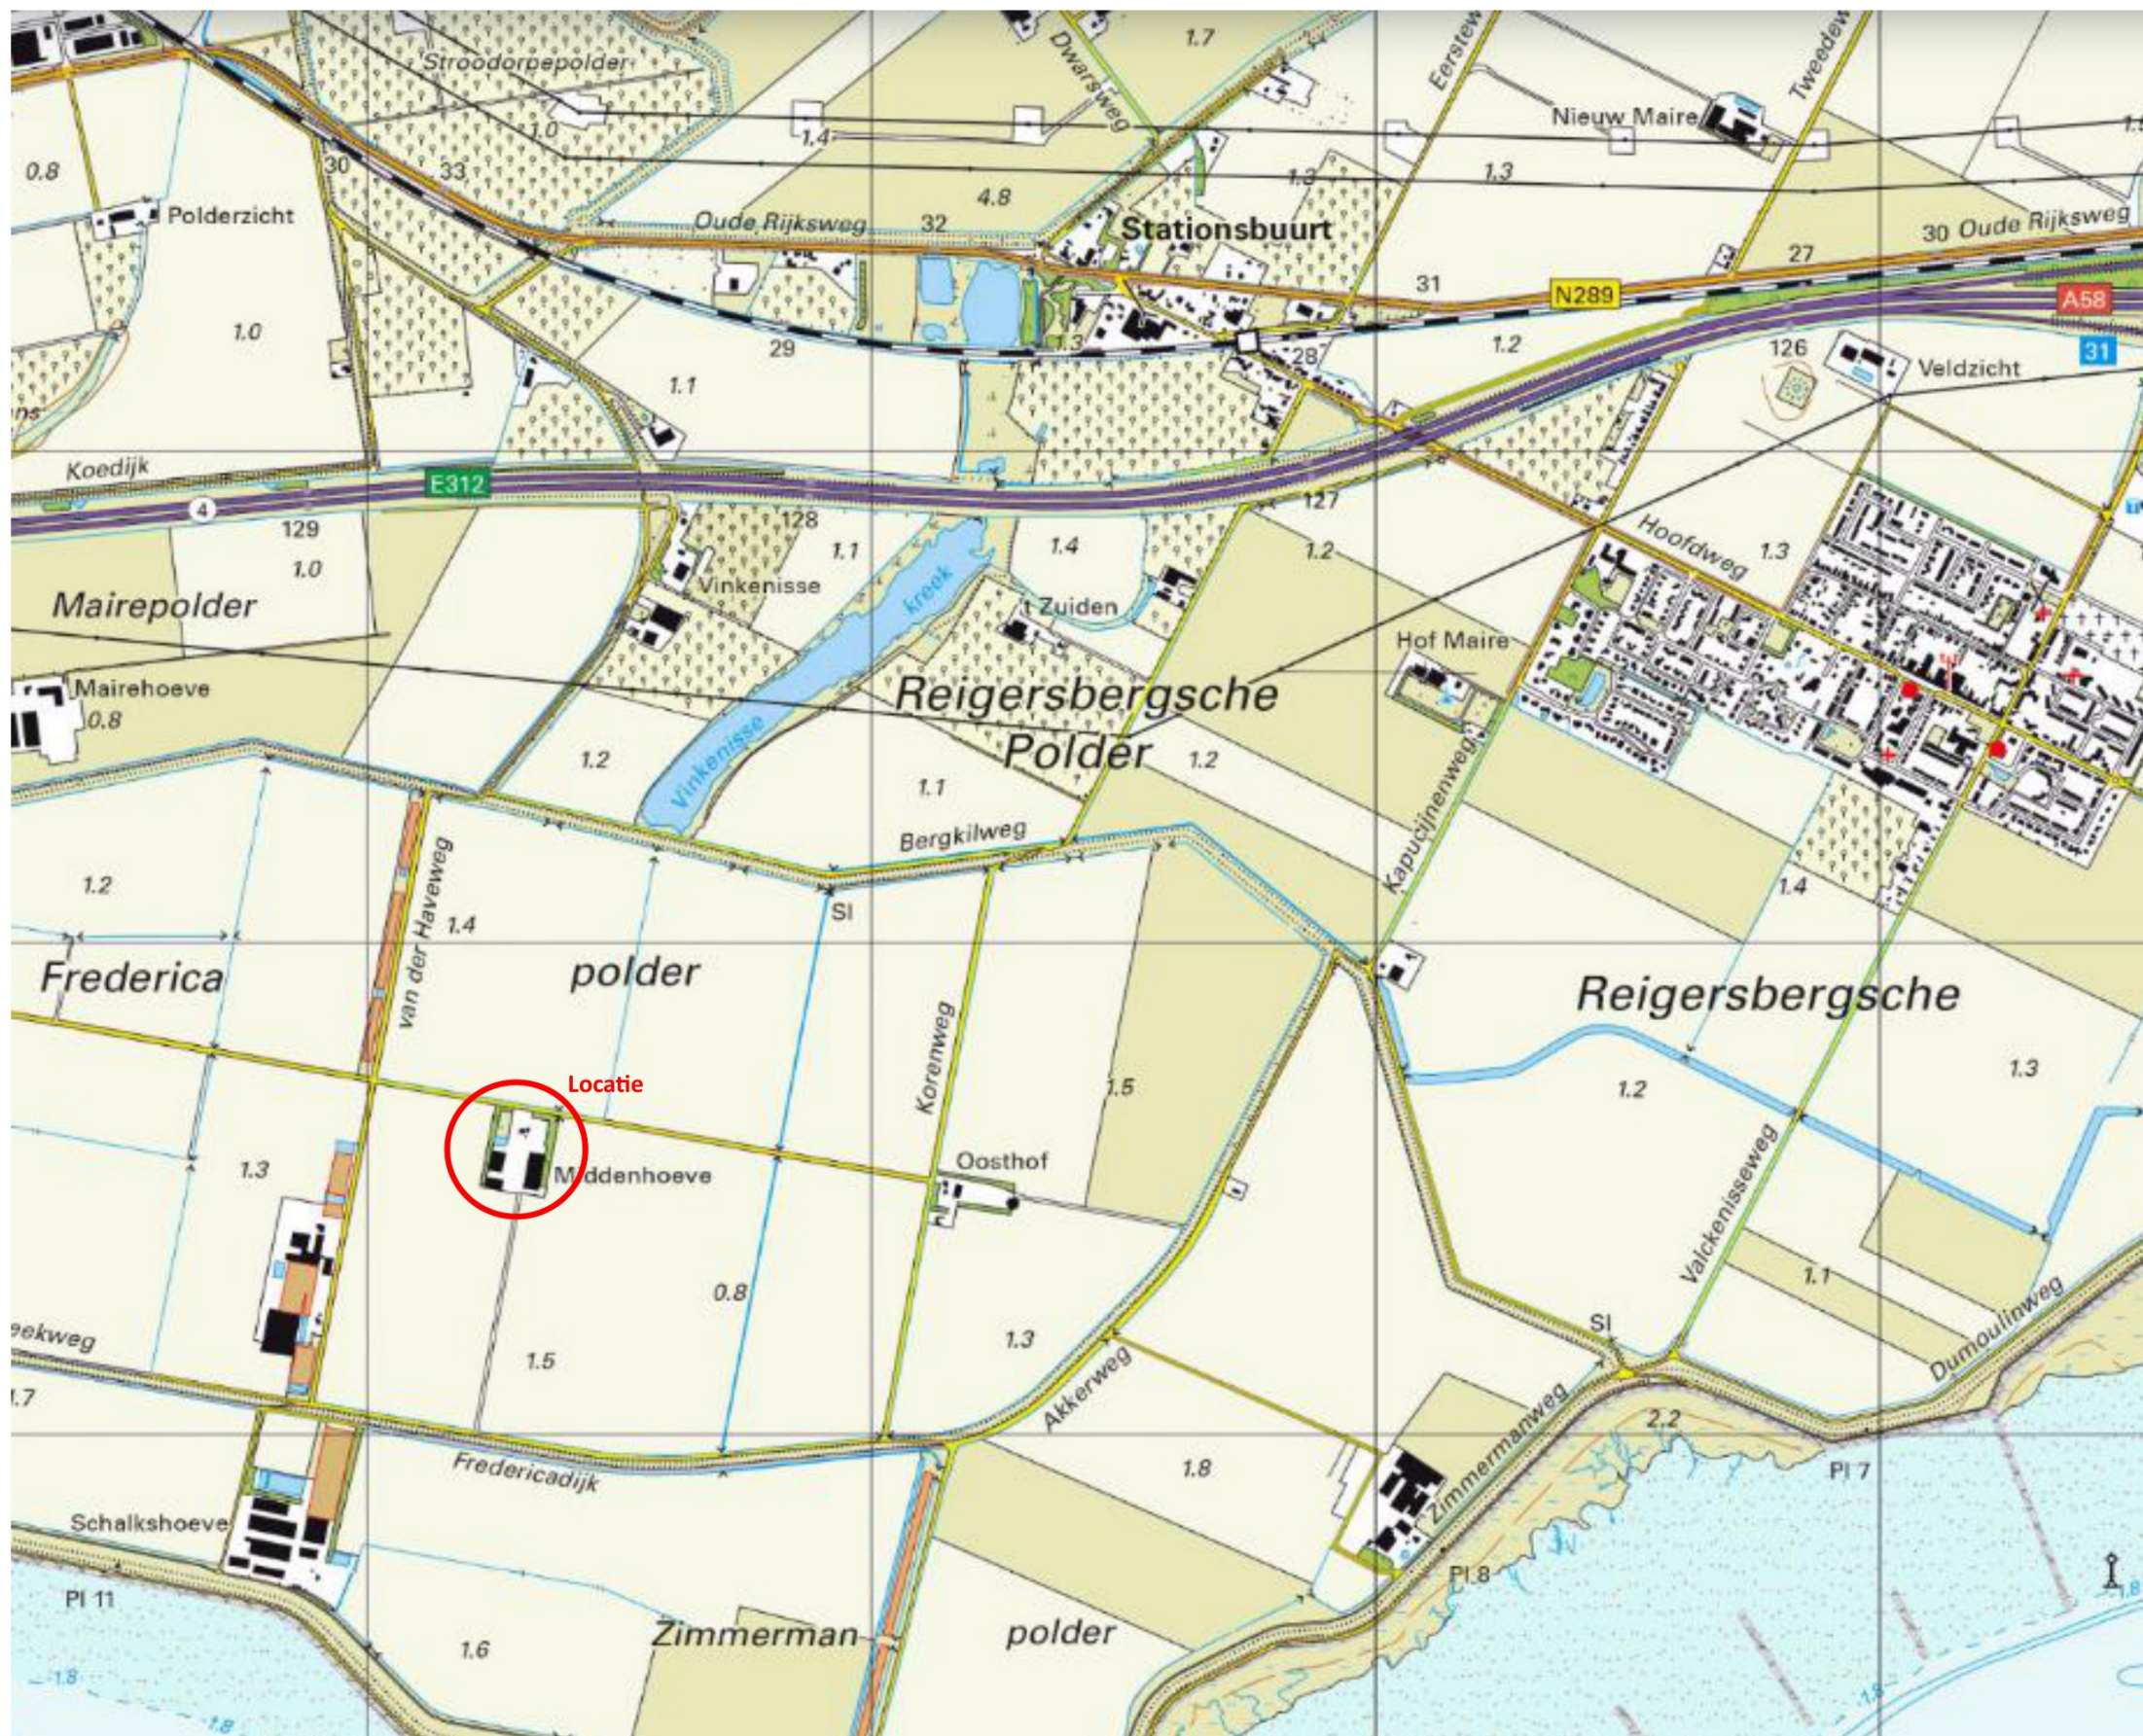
Stroodorpepolder
1.7
Dwarsweg
Eerstew
Tweedew
Nieuw Maire
1.0
1.4
0.8
30
33
1.3
1.3
4.8
Polderzicht
Oude Rijksweg
32
Stationsbuurt
30 Oude Rijksweg
27
31
N289
A58
1.0
29
1.3
28
1.2
126
31
Veldzicht
1.1
Koedijk
E312
4
127
129
128
1.1
1.4
1.2
Hoofdweg
1.3
1.0
Vinkenisse
kreek
't Zuiden
Mairepolder
Hof Maire
Mairehoeve
0.8
Reigersbergsche Polder
Vinkenisse
1.2
1.2
1.1
Kapucijnenweg
Bergkilweg
1.2
van der Haveweg
1.4
Sl
1.4
Frederica
polder
Reigersbergsche
Korenweg
Locatie
1.5
1.3
1.2
1.3
Middenhoeve
Oosthof
Valckenisseweg
0.8
1.1
Dumoulinweg
eekweg
Sl
1.3
1.5
Akkerweg
2.2
1.7
Zimmermanweg
Fredericadijk
1.8
Pl 7
Schalkshoeve
Pl 8
Pl 11
1.6
Zimmerman
polder
1.8
1.8